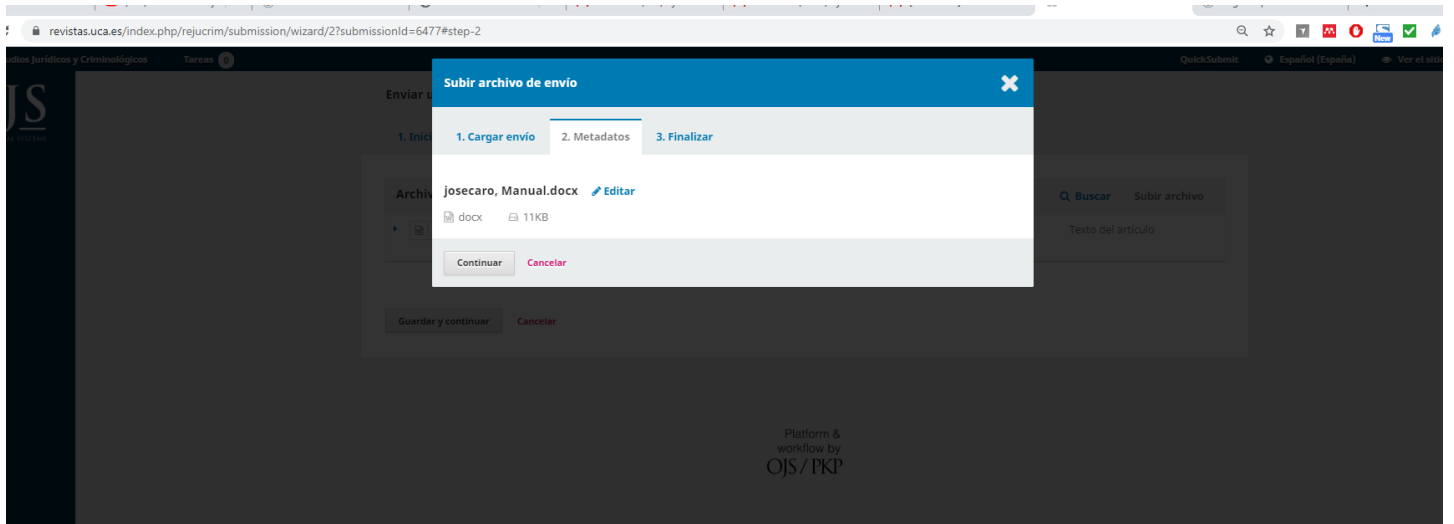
revistas.uca.es/index.php/rejucrim/submission/wizard/2?submissionId=6477#step-2

adios Jurídicos y Criminológicos Tareas 0

QuickSubmit Español (España) Ver el sitio

JS

Enviar u

1. Inici

Archiv

Subir archivo de envío

1. Cargar envío 2. Metadatos 3. Finalizar

josecaro, Manual.docx Editar

docx 11KB

Continuar Cancelar

Buscar Subir archivo

Texto del artículo

Guardar y continuar Cancelar

Platform & workflow by OJS / PKP